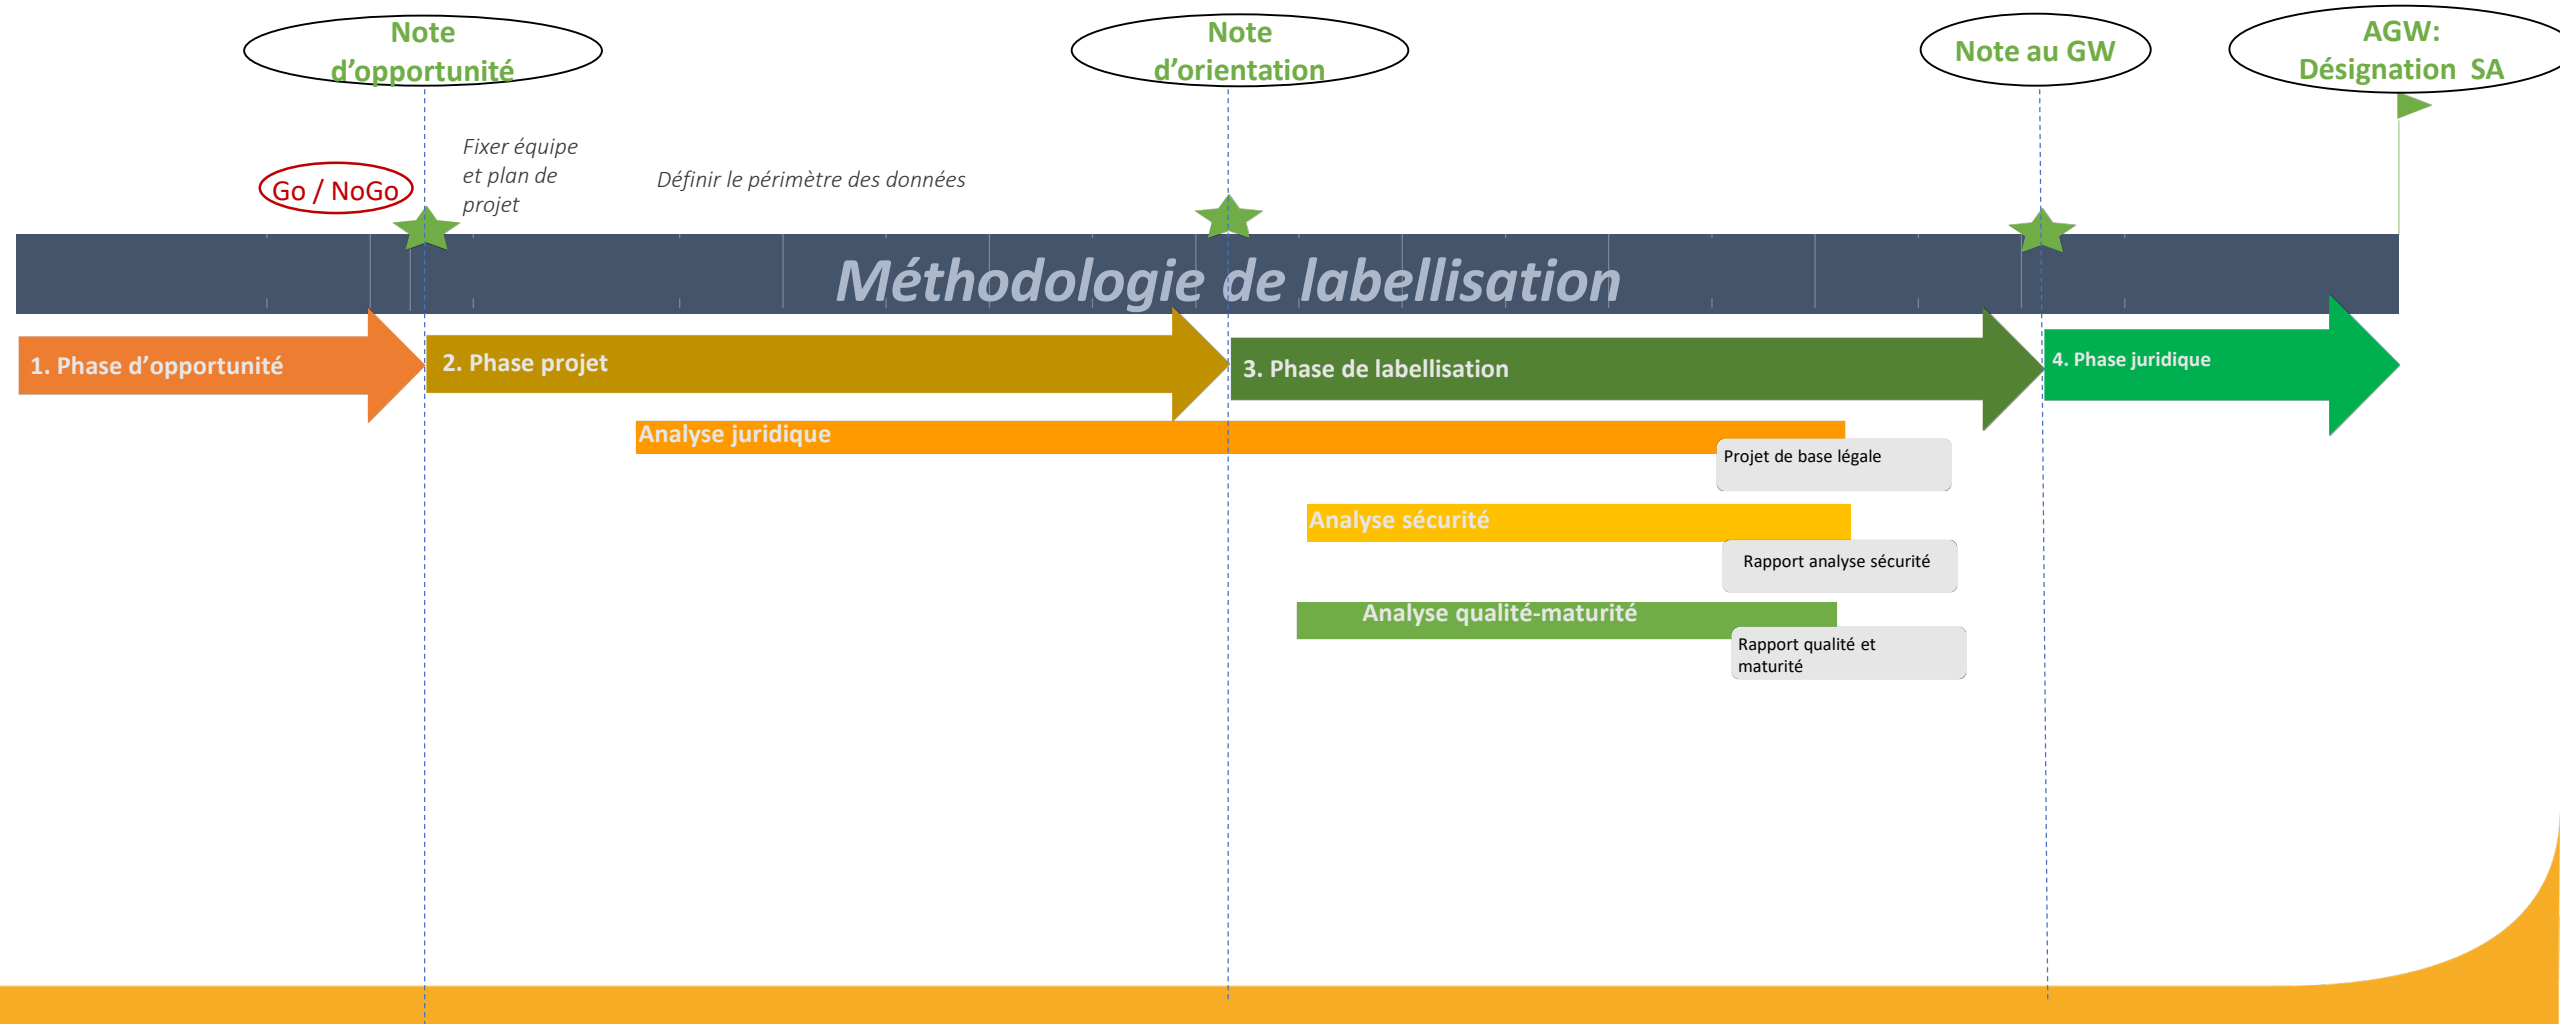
Note d'opportunité

Note d'orientation

Note au GW

AGW: Désignation SA

Go / NoGo

Fixer équipe et plan de projet

Définir le périmètre des données

Méthodologie de labellisation

1. Phase d'opportunité

2. Phase projet

3. Phase de labellisation

4. Phase juridique

Analyse juridique

Projet de base légale

Analyse sécurité

Rapport analyse sécurité

Analyse qualité-maturité

Rapport qualité et maturité